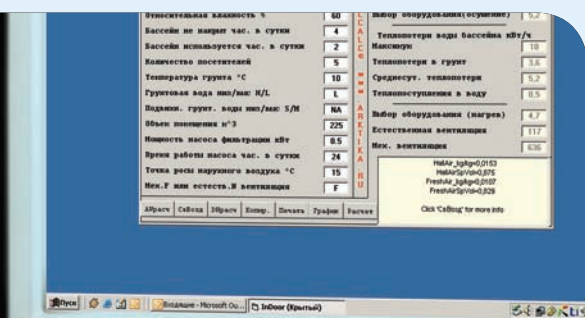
Относительная влажность % | 60
Бассейн не накрыт час. в сутки | 4
Бассейн используется час. в сутки | 2
Количество посетителей | 5
Температура грунта °C | 10
Грунтовая вода низ/вые H/L | L
Подвиж. грунт. воды низ/выс S/M | NA
Объем помещения м^3 | 225
Мощность насоса фильтрации кВт | 0.5
Время работы насоса час. в сутки | 24
Точка росы наружного воздуха °C | 15
Мех.F или естеств.N вентиляция | F

CALC e-mail ARKTIKA RU

Выбор оборудования(осушение) | 5.2
Теплопотери воды бассейна кВт/ч
Максимум | 10
Теплопотери в грунт | 3.6
Среднесут. теплопотери | 5.2
Теплопоступления в воду | 8.5
Выбор оборудования (нагрев) | 4.7
Естественная вентиляция | 117
Мех. вентиляция | 636

HallAir_kg/kg=0,0153
HallAirSpVol=0,875
FreshAir_kg/kg=0,0107
FreshAirSpVol=0,828

Click "CalBlog" for more info

AIPасч | CaBлog | DIPасч | Копир. | Печать | График | Расчет

Пуск | Входящие - Microsoft Ou... | InDoor (Крытый)